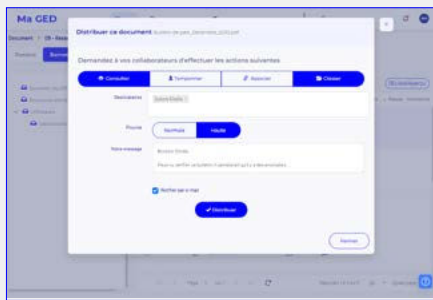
Ma GED

Distribuer ce document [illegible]

Demandez à vos collaborateurs d'effectuer les actions suivantes

Consulter
Tamponner
Apposer
Classer

Destinataires
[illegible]

Priorité
Normale
Haute

Votre message
Bonjour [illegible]
Pouvez-vous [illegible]

Notifier par e-mail

Distribuer

Fermer

Document
Nouveau
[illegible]